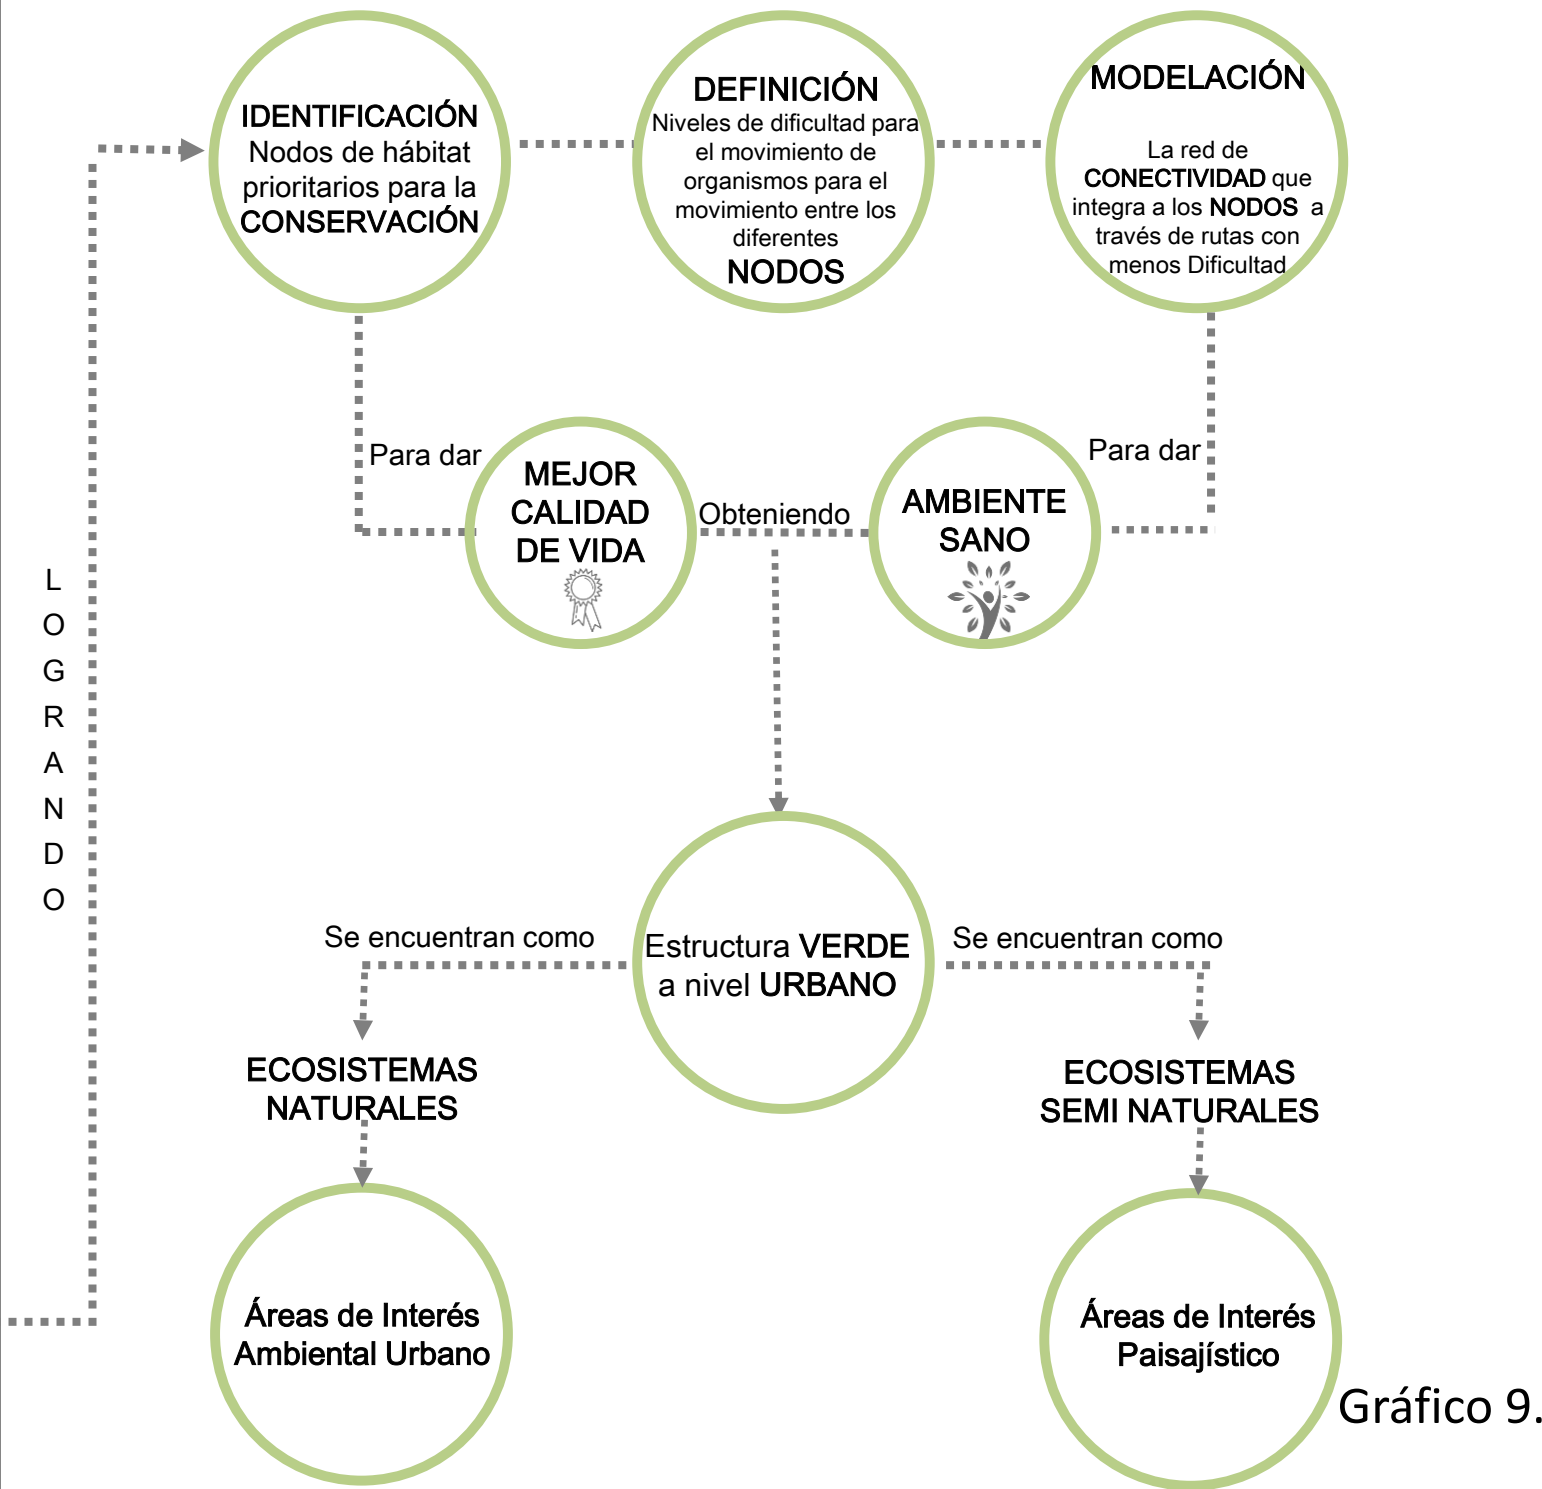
IDENTIFICACIÓN
Nodos de hábitat prioritarios para la CONSERVACIÓN

DEFINICIÓN
Niveles de dificultad para el movimiento de organismos para el movimiento entre los diferentes NODOS

MODELACIÓN
La red de CONECTIVIDAD que integra a los NODOS a través de rutas con menos Dificultad

Para dar

MEJOR CALIDAD DE VIDA

Obteniendo

AMBIENTE SANO

Para dar

L O G R A N D O

Se encuentran como

Estructura VERDE a nivel URBANO

Se encuentran como

ECOSISTEMAS NATURALES

ECOSISTEMAS SEMI NATURALES

Áreas de Interés Ambiental Urbano

Áreas de Interés Paisajístico

Gráfico 9.